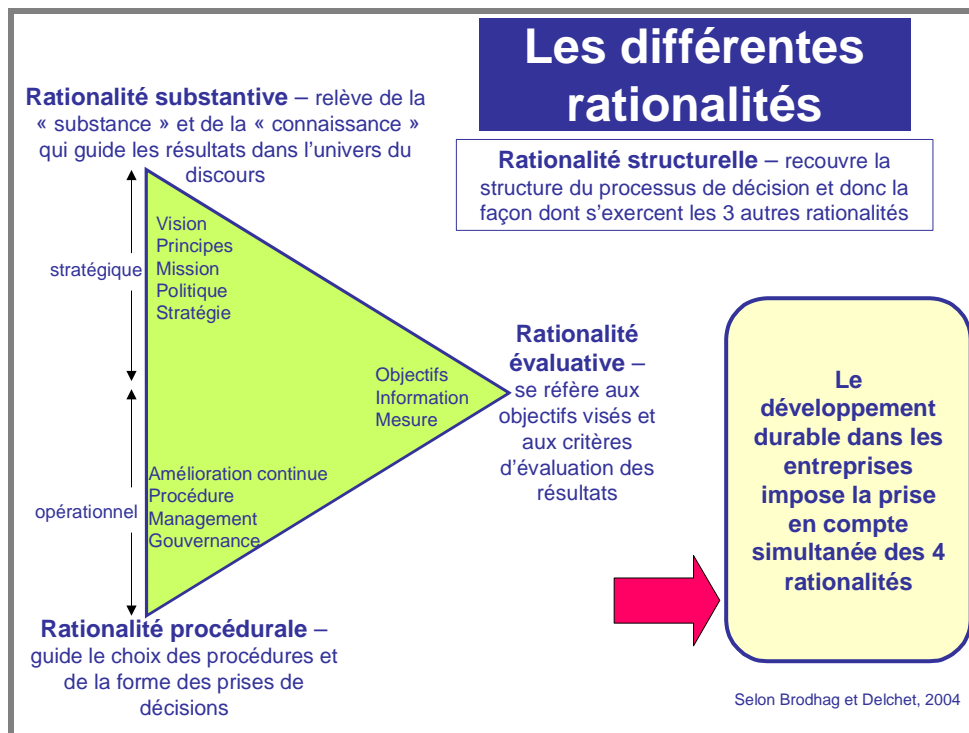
Les différentes rationalités

Rationalité substantive – relève de la « substance » et de la « connaissance » qui guide les résultats dans l'univers du discours

Rationalité structurelle – recouvre la structure du processus de décision et donc la façon dont s'exercent les 3 autres rationalités

stratégique

Vision
Principes
Mission
Politique
Stratégie

Objectifs
Information
Mesure

Rationalité évaluative – se réfère aux objectifs visés et aux critères d'évaluation des résultats

opérationnel

Amélioration continue
Procédure
Management
Gouvernance

Le développement durable dans les entreprises impose la prise en compte simultanée des 4 rationalités

Rationalité procédurale – guide le choix des procédures et de la forme des prises de décisions

Selon Brodhag et Delchet, 2004